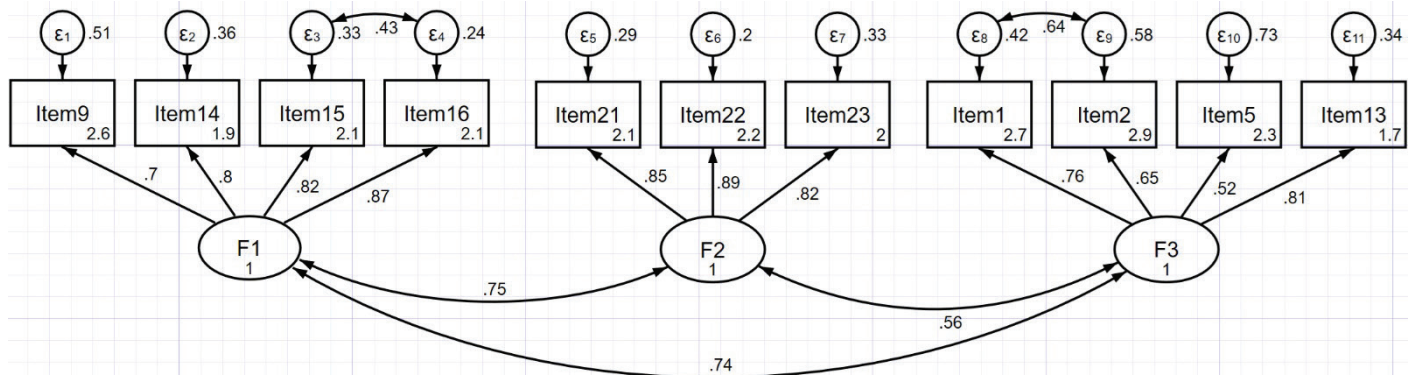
$\varepsilon_1$ .51
$\varepsilon_2$ .36
$\varepsilon_3$ .33
.43
$\varepsilon_4$ .24
$\varepsilon_5$ .29
$\varepsilon_6$ .2
$\varepsilon_7$ .33
$\varepsilon_8$ .42
.64
$\varepsilon_9$ .58
$\varepsilon_{10}$ .73
$\varepsilon_{11}$ .34

Item9 2.6
Item14 1.9
Item15 2.1
Item16 2.1
Item21 2.1
Item22 2.2
Item23 2
Item1 2.7
Item2 2.9
Item5 2.3
Item13 1.7

.7
.8
.82
.87
.85
.89
.82
.76
.65
.52
.81

F1 1
F2 1
F3 1

.75
.56
.74